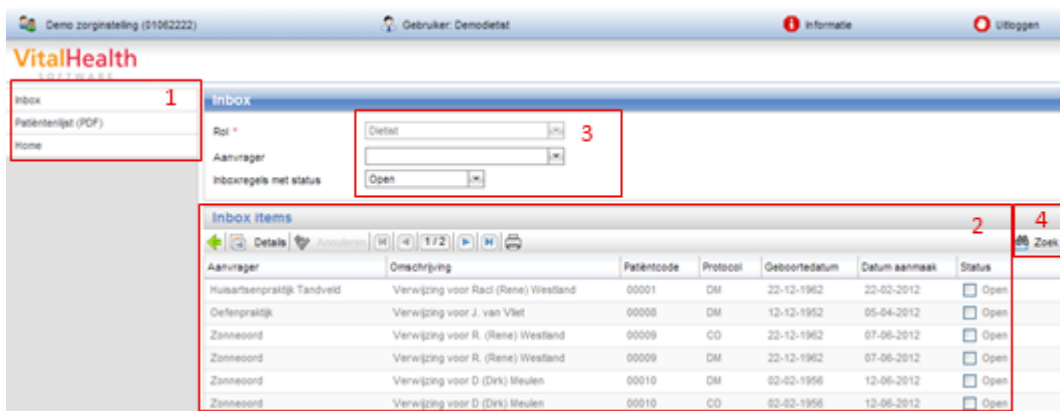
Demo zorginstelling (01062222) Gebruiker: Demodietist Informatie Uitloggen

VitalHealth SOFTWARE

Inbox
Patiëntenlijst (PDF)
Home

1

Inbox

Rol * Dietist
Aanvrager
Inboxregels met status Open

3

Inbox items

2

4

Zoek

Details Annuleren 1/2

| Aanvrager | Omschrijving | Patiëntcode | Protocol | Geboortedatum | Datum aanmaak | Status |
|---|---|---|---|---|---|---|
| Huisartsenpraktijk Tandveld | Verwijzing voor Racl (Rene) Westland | 00001 | DM | 22-12-1962 | 22-02-2012 | Open |
| Oefenpraktijk | Verwijzing voor J. van Vliet | 00008 | DM | 12-12-1952 | 05-04-2012 | Open |
| Zonneoord | Verwijzing voor R. (Rene) Westland | 00009 | CO | 22-12-1962 | 07-06-2012 | Open |
| Zonneoord | Verwijzing voor R. (Rene) Westland | 00009 | DM | 22-12-1962 | 07-06-2012 | Open |
| Zonneoord | Verwijzing voor D (Dirk) Meulen | 00010 | DM | 02-02-1956 | 12-06-2012 | Open |
| Zonneoord | Verwijzing voor D (Dirk) Meulen | 00010 | CO | 02-02-1956 | 12-06-2012 | Open |